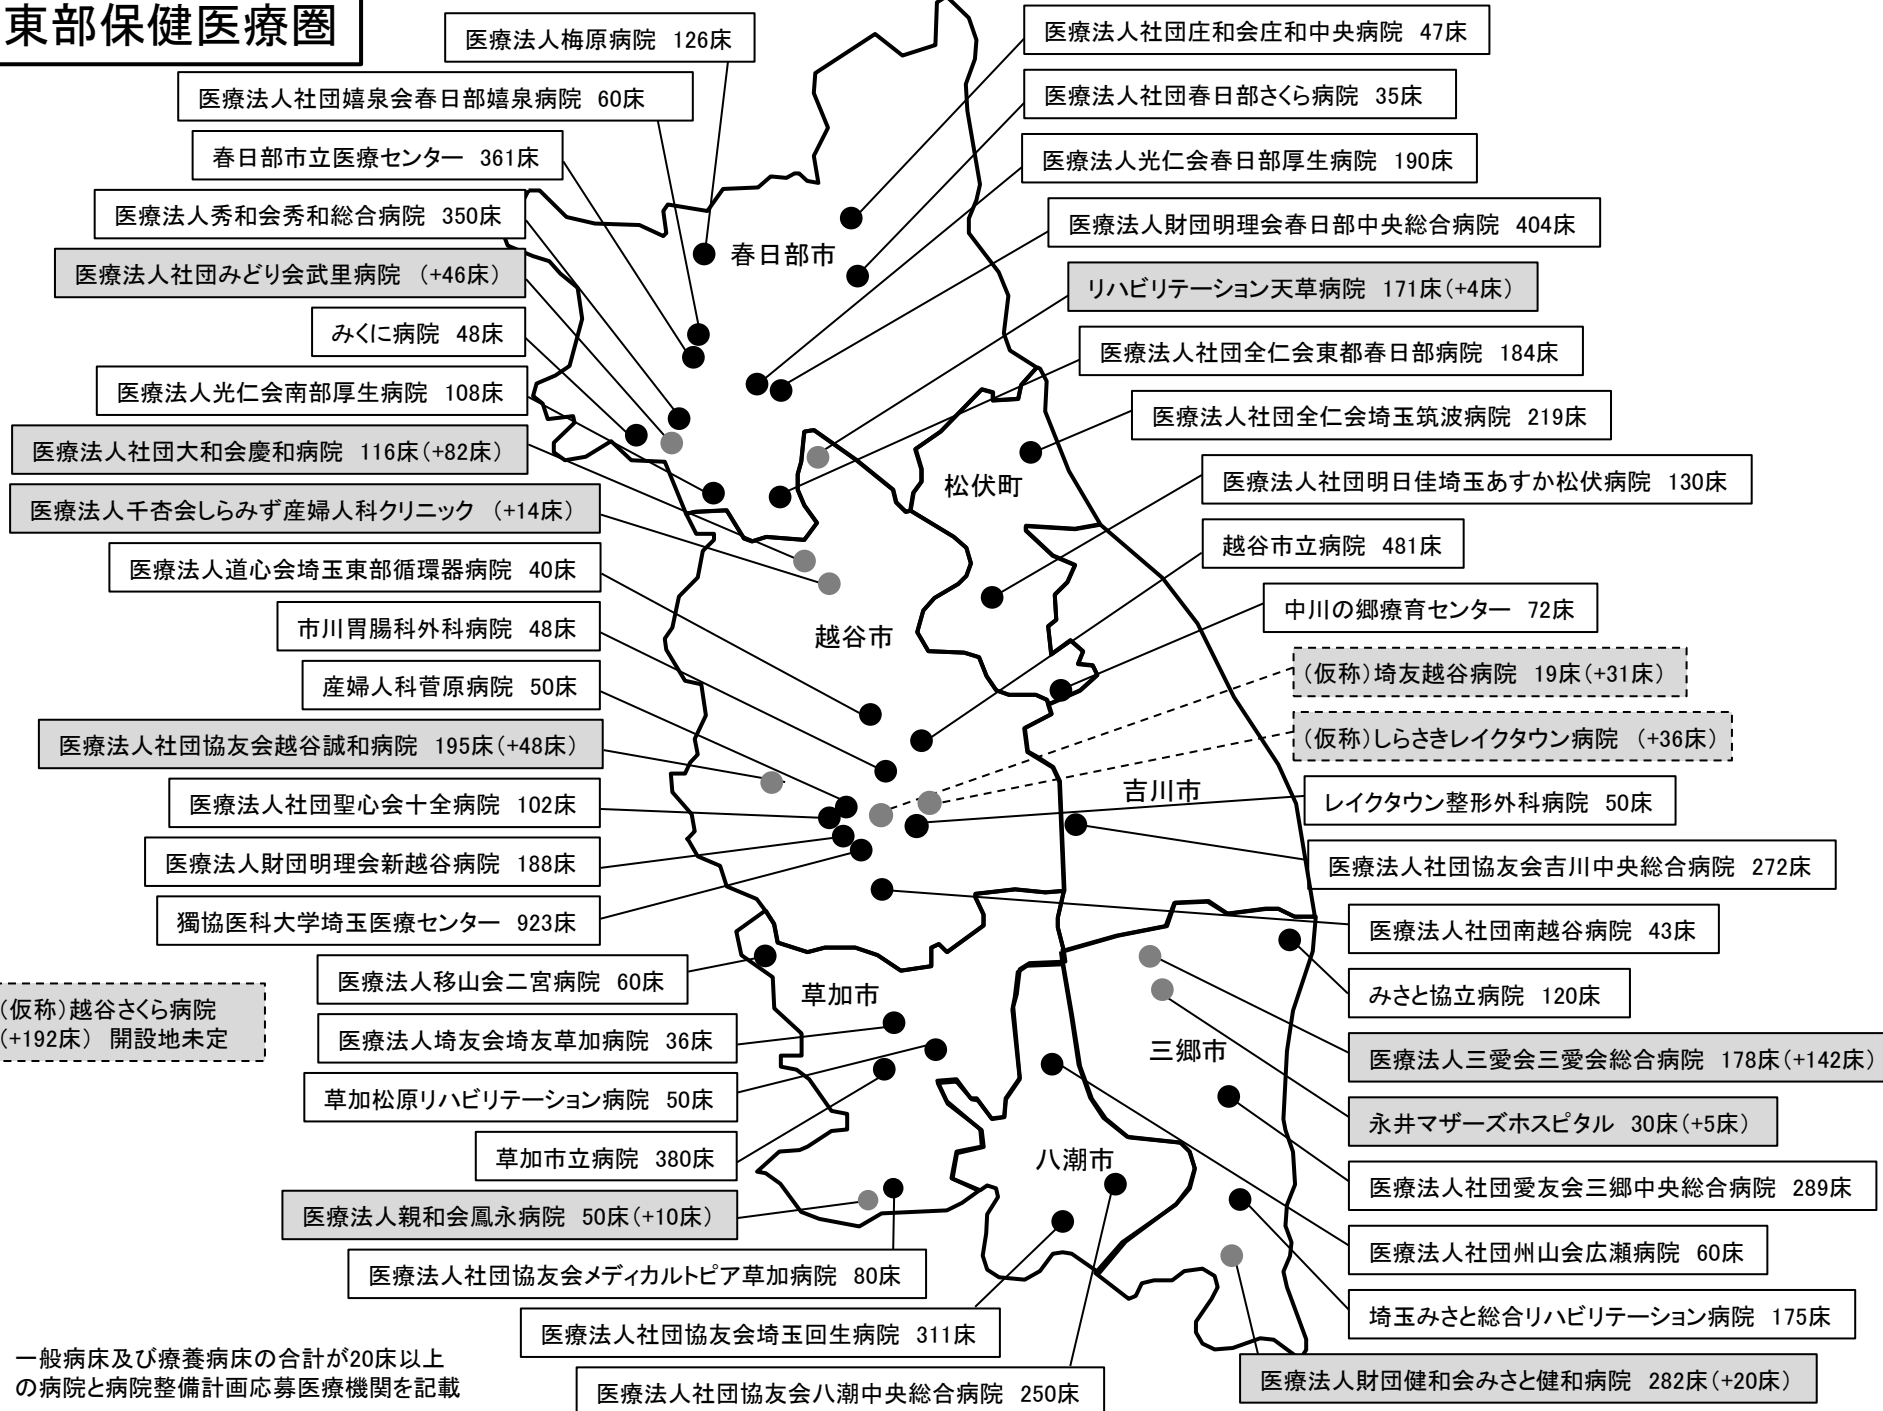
東部保健医療圏

医療法人梅原病院 126床

医療法人社団嬉泉会春日部嬉泉病院 60床

春日部市立医療センター 361床

医療法人秀和会秀和総合病院 350床

医療法人社団みどり会武里病院 (+46床)

みくに病院 48床

医療法人光仁会南部厚生病院 108床

医療法人社団大和会慶和病院 116床(+82床)

医療法人千杏会しらみず産婦人科クリニック (+14床)

医療法人道心会埼玉東部循環器病院 40床

市川胃腸科外科病院 48床

産婦人科菅原病院 50床

医療法人社団協友会越谷誠和病院 195床(+48床)

医療法人社団聖心会十全病院 102床

医療法人財団明理会新越谷病院 188床

獨協医科大学埼玉医療センター 923床

医療法人移山会二宮病院 60床

(仮称)越谷さくら病院 (+192床) 開設地未定

医療法人埼友会埼友草加病院 36床

草加松原リハビリテーション病院 50床

草加市立病院 380床

医療法人親和会鳳永病院 50床(+10床)

医療法人社団協友会メディカルトピア草加病院 80床

医療法人社団協友会埼玉回生病院 311床

医療法人社団協友会八潮中央総合病院 250床

一般病床及び療養病床の合計が20床以上の病院と病院整備計画応募医療機関を記載

医療法人社団庄和会庄和中央病院 47床

医療法人社団春日部さくら病院 35床

医療法人光仁会春日部厚生病院 190床

医療法人財団明理会春日部中央総合病院 404床

リハビリテーション天草病院 171床(+4床)

医療法人社団全仁会東都春日部病院 184床

医療法人社団全仁会埼玉筑波病院 219床

医療法人社団明日佳埼玉あすか松伏病院 130床

越谷市立病院 481床

中川の郷療育センター 72床

(仮称)埼友越谷病院 19床(+31床)

(仮称)しらさきレイクタウン病院 (+36床)

レイクタウン整形外科病院 50床

医療法人社団協友会吉川中央総合病院 272床

医療法人社団南越谷病院 43床

みさと協立病院 120床

医療法人三愛会三愛会総合病院 178床(+142床)

永井マザーズホスピタル 30床(+5床)

医療法人社団愛友会三郷中央総合病院 289床

医療法人社団州山会広瀬病院 60床

埼玉みさと総合リハビリテーション病院 175床

医療法人財団健和会みさと健和病院 282床(+20床)

春日部市

松伏町

越谷市

吉川市

草加市

三郷市

八潮市